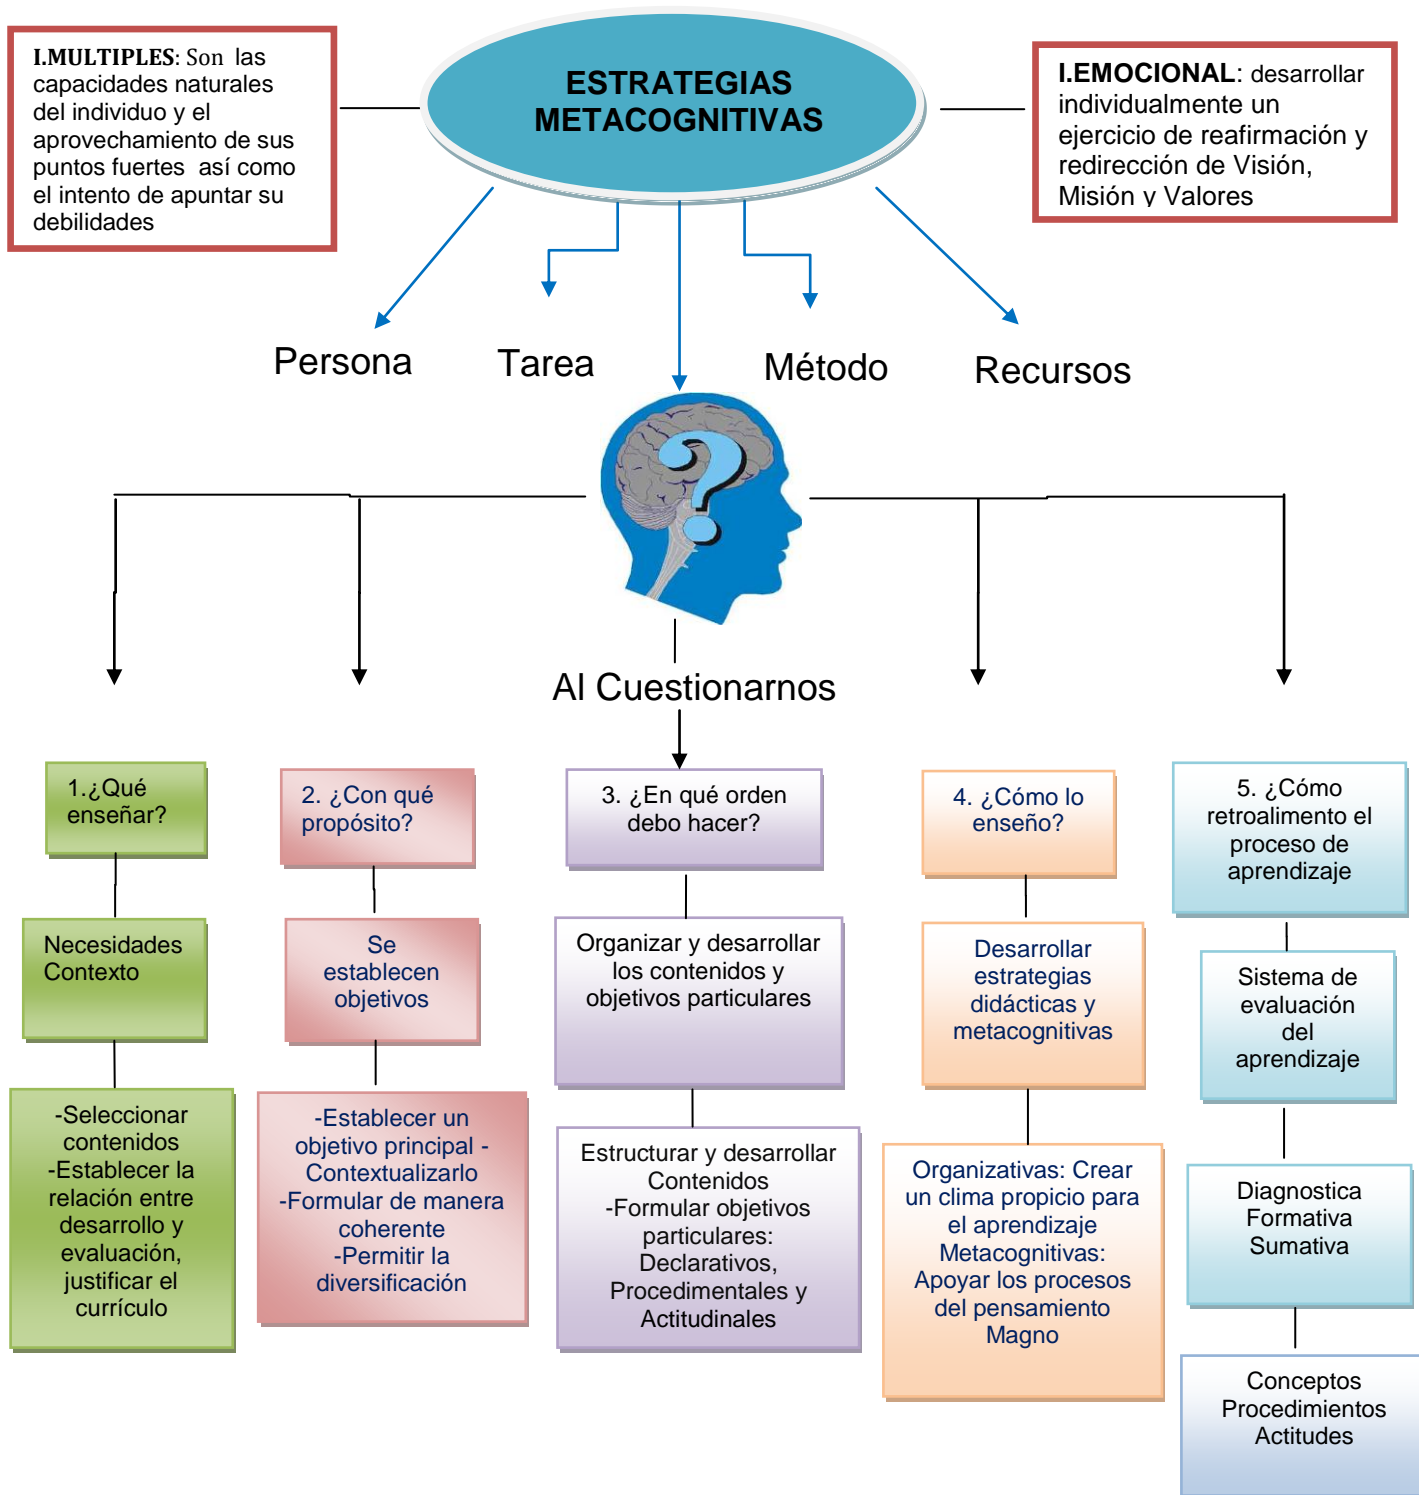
I.MULTIPLES: Son las capacidades naturales del individuo y el aprovechamiento de sus puntos fuertes así como el intento de apuntar su debilidades

ESTRATEGIAS METACOGNITIVAS

I.EMOCIONAL: desarrollar individualmente un ejercicio de reafirmación y redirección de Visión, Misión y Valores

Persona

Tarea

Método

Recursos

Al Cuestionarnos

1.¿Qué enseñar?

Necesidades Contexto

-Seleccionar contenidos -Establecer la relación entre desarrollo y evaluación, justificar el currículo

2. ¿Con qué propósito?

Se establecen objetivos

-Establecer un objetivo principal -Contextualizarlo -Formular de manera coherente -Permitir la diversificación

3. ¿En qué orden debo hacer?

Organizar y desarrollar los contenidos y objetivos particulares

Estructurar y desarrollar Contenidos -Formular objetivos particulares: Declarativos, Procedimentales y Actitudinales

4. ¿Cómo lo enseño?

Desarrollar estrategias didácticas y metacognitivas

Organizativas: Crear un clima propicio para el aprendizaje Metacognitivas: Apoyar los procesos del pensamiento Magno

5. ¿Cómo retroalimento el proceso de aprendizaje

Sistema de evaluación del aprendizaje

Diagnostica Formativa Sumativa

Conceptos Procedimientos Actitudes